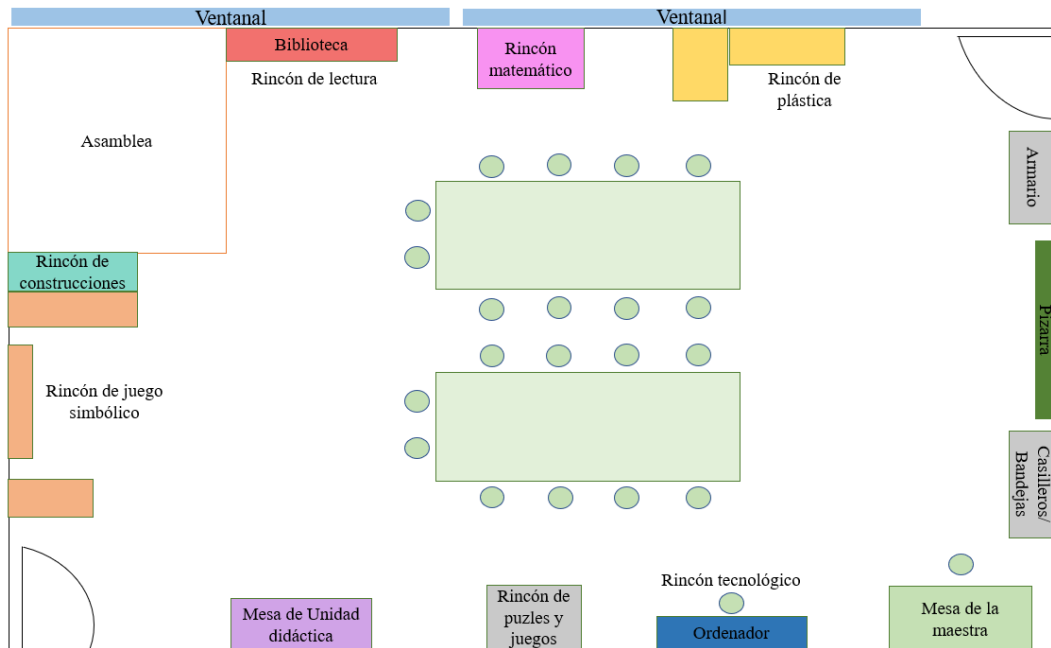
Ventanal

Ventanal

Biblioteca

Rincón de lectura

Rincón matemático

Rincón de plástica

Asamblea

Armario

Rincón de construcciones

Pizarra

Rincón de juego simbólico

Casilleros/ Bandejas

Rincón tecnológico

Mesa de Unidad didáctica

Rincón de puzles y juegos

Ordenador

Mesa de la maestra